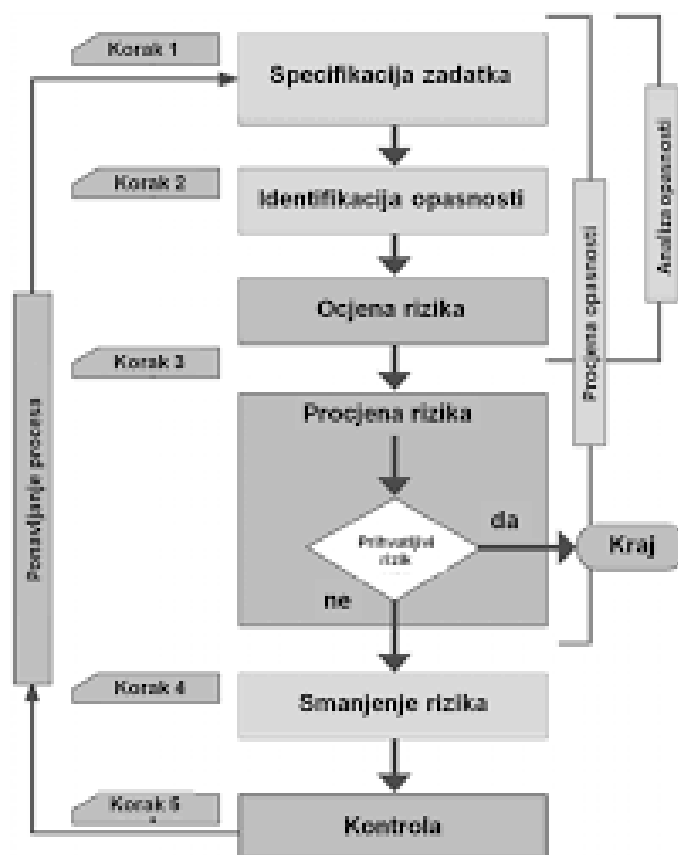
Korak 1
Specifikacija zadatka
Korak 2
Identifikacija opasnosti
Ocjena rizika
Korak 3
Procjena rizika
Prihvatljivi rizik
da
ne
Kraj
Korak 4
Smanjenje rizika
Korak 5
Kontrola
Ponavljanje procesa
Procjena opasnosti
Analiza opasnosti